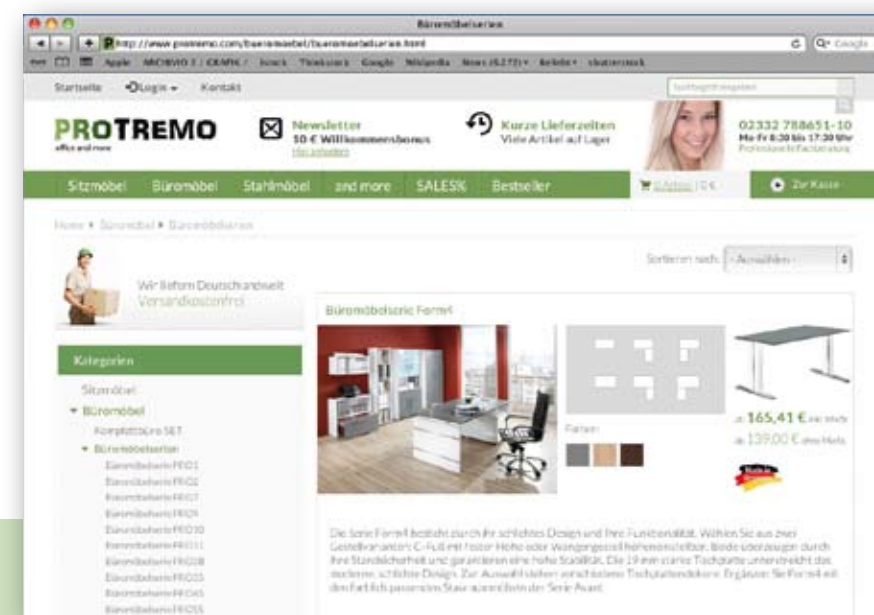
Büromöbelserien

http://www.protremo.com/bueromoebel/bueromoebelserien.html

Apple ARCHIVO / GRAFIK / Icons Tinkuans Google Wikipedia News (6.272) Beliebt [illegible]

Startseite Login Kontakt

Suchbegriff eingeben

PROTREMO
office and more

Newsletter
10 € Willkommensbonus
Hier anmelden

Kurze Lieferzeiten
Viele Artikel auf Lager

02332 788651-10
Mo-Fr 8:30 bis 17:30 Uhr
Professionelle Fachberatung

Sitzmöbel Büromöbel Stahlmöbel and more SALES% Bestseller

0 Artikel | 0 €

Zur Kasse

Home ▸ Büromöbel ▸ Büromöbelserien

Wir liefern Deutschlandweit
Versandkostenfrei

Sortieren nach: - Auswählen -

Kategorien

Sitzmöbel
▾ Büromöbel
Komplettbüro SET
▾ Büromöbelserien
Büromöbelserie FRO1
Büromöbelserie FRO2
Büromöbelserie FRO7
Büromöbelserie FRO9
Büromöbelserie FRO10
Büromöbelserie FRO11
Büromöbelserie FRO28
Büromöbelserie FRO35
Büromöbelserie FRO45
Büromöbelserie FRO55

Büromöbelserie Form4

Farben:

ab 165,41 € inkl. MwSt.
ab 139,00 € ohne MwSt.

Die Serie Form4 besticht durch ihr schlichtes Design und ihre Funktionalität. Wählen Sie aus zwei Gestellvarianten: C-Fuß mit fester Höhe oder Wangengestell höheneinstellbar. Beide überzeugen durch ihre Standsicherheit und garantieren eine hohe Stabilität. Die 19 mm starke Tischplatte unterstreicht das moderne, schlichte Design. Zur Auswahl stehen verschiedene Tischplattendekore. Ergänzen Sie Form4 mit den farblich passenden Stauraummöbeln der Serie Avant.